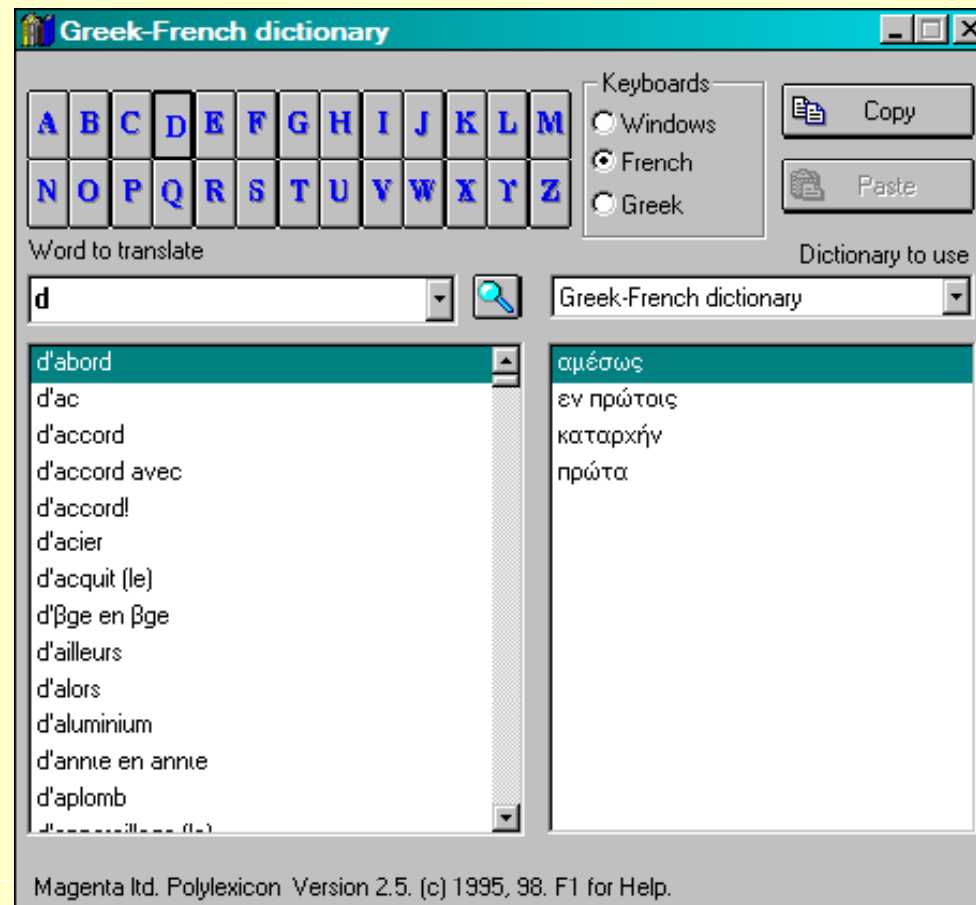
Greek-French dictionary

A B C D E F G H I J K L M
N O P Q R S T U V W X Y Z

Keyboards
Windows
French
Greek

Copy
Paste

Word to translate
d

Dictionary to use
Greek-French dictionary

d'abord
d'ac
d'accord
d'accord avec
d'accord!
d'acier
d'acquit (le)
d'βge en βge
d'ailleurs
d'alors
d'aluminium
d'annιe en annιe
d'aplomb
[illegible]

αμέσως
εν πρώτοις
καταρχήν
πρώτα

Magenta ltd. Polylexicon Version 2.5. (c) 1995, 98. F1 for Help.